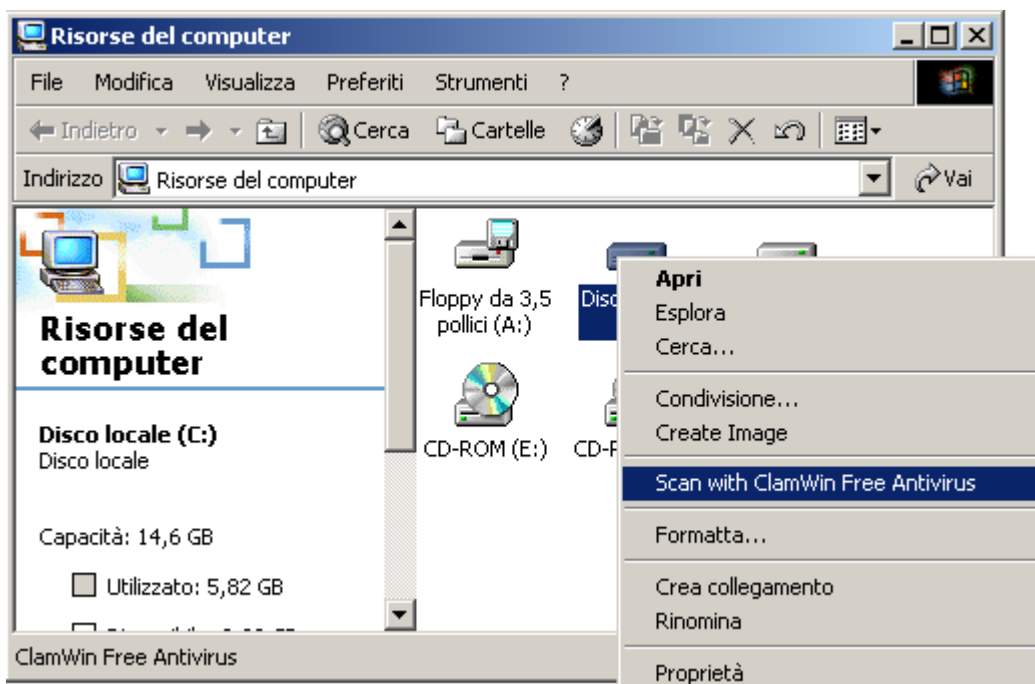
Risorse del computer

File Modifica Visualizza Preferiti Strumenti ?

Indietro Cerca Cartelle

Indirizzo Risorse del computer Vai

Risorse del computer

Disco locale (C:)
Disco locale

Capacità: 14,6 GB

Utilizzato: 5,82 GB

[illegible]

Floppy da 3,5 pollici (A:)

Disc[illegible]

CD-ROM (E:)

CD-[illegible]

Apri
Esplora
Cerca...

Condivisione...
Create Image

Scan with ClamWin Free Antivirus

Formatta...

Crea collegamento
Rinomina

Proprietà

ClamWin Free Antivirus